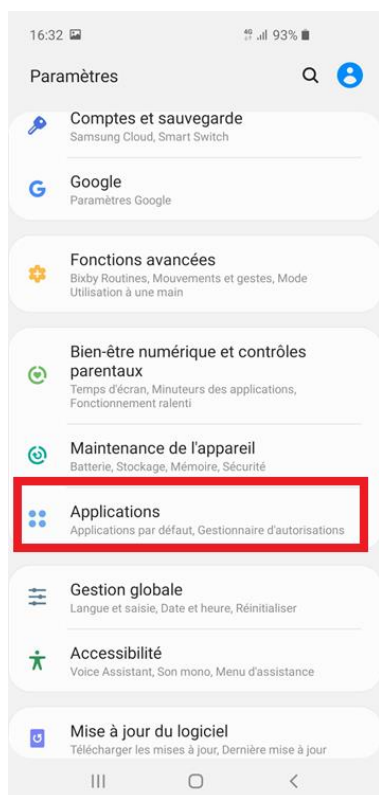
16:32 93%

Paramètres

Comptes et sauvegarde
Samsung Cloud, Smart Switch

Google
Paramètres Google

Fonctions avancées
Bixby Routines, Mouvements et gestes, Mode Utilisation à une main

Bien-être numérique et contrôles parentaux
Temps d'écran, Minuteurs des applications, Fonctionnement ralenti

Maintenance de l'appareil
Batterie, Stockage, Mémoire, Sécurité

Applications
Applications par défaut, Gestionnaire d'autorisations

Gestion globale
Langue et saisie, Date et heure, Réinitialiser

Accessibilité
Voice Assistant, Son mono, Menu d'assistance

Mise à jour du logiciel
Télécharger les mises à jour, Dernière mise à jour